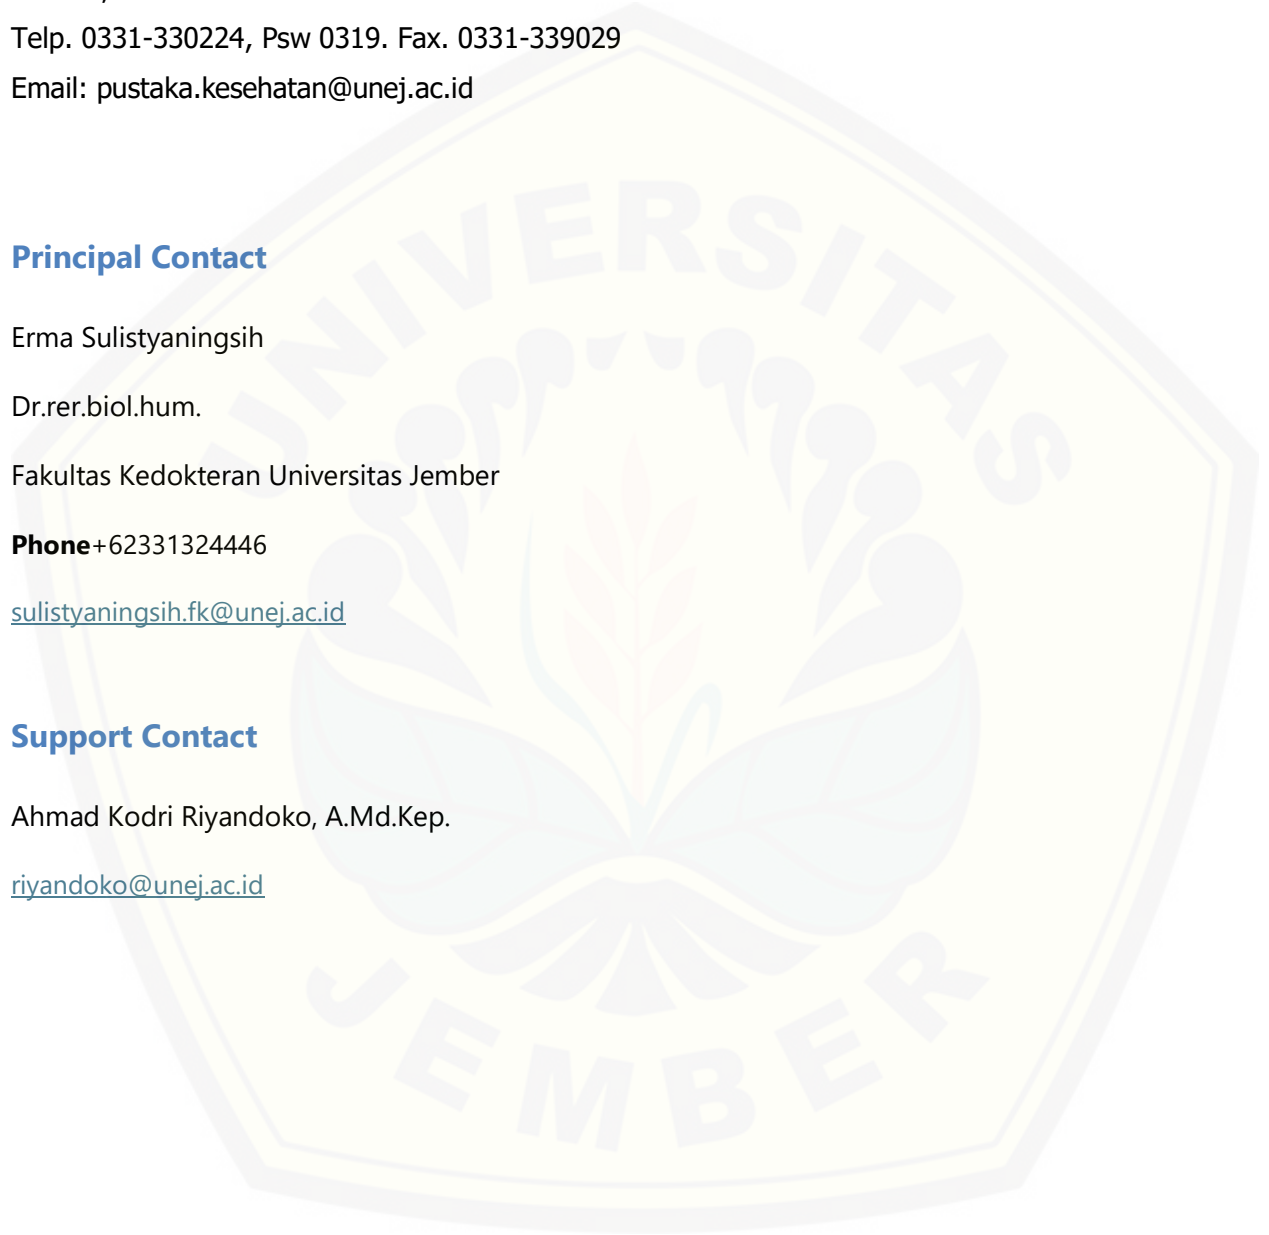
Telp. 0331-330224, Psw 0319. Fax. 0331-339029

Email: pustaka.kesehatan@unej.ac.id

Principal Contact

Erma Sulistyaningsih

Dr.rer.biol.hum.

Fakultas Kedokteran Universitas Jember

**Phone**+62331324446

sulistyaningsih.fk@unej.ac.id

Support Contact

Ahmad Kodri Riyandoko, A.Md.Kep.

riyandoko@unej.ac.id

UNIVERSITAS JEMBER